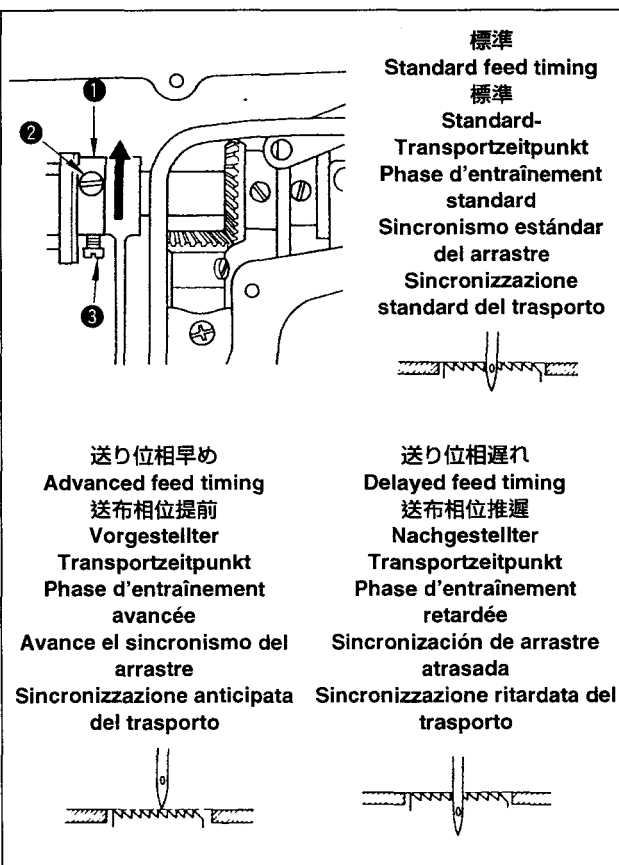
❶
❷
❸

標準
Standard feed timing
標準
Standard-Transportzeitpunkt
Phase d'entraînement standard
Sincronismo estándar del arrastre
Sincronizzazione standard del trasporto

送り位相早め
Advanced feed timing
送布相位提前
Vorgestellter Transportzeitpunkt
Phase d'entraînement avancée
Avance el sincronismo del arrastre
Sincronizzazione anticipata del trasporto

送り位相遅れ
Delayed feed timing
送布相位推遲
Nachgestellter Transportzeitpunkt
Phase d'entraînement retardée
Sincronización de arrastre atrasada
Sincronizzazione ritardata del trasporto